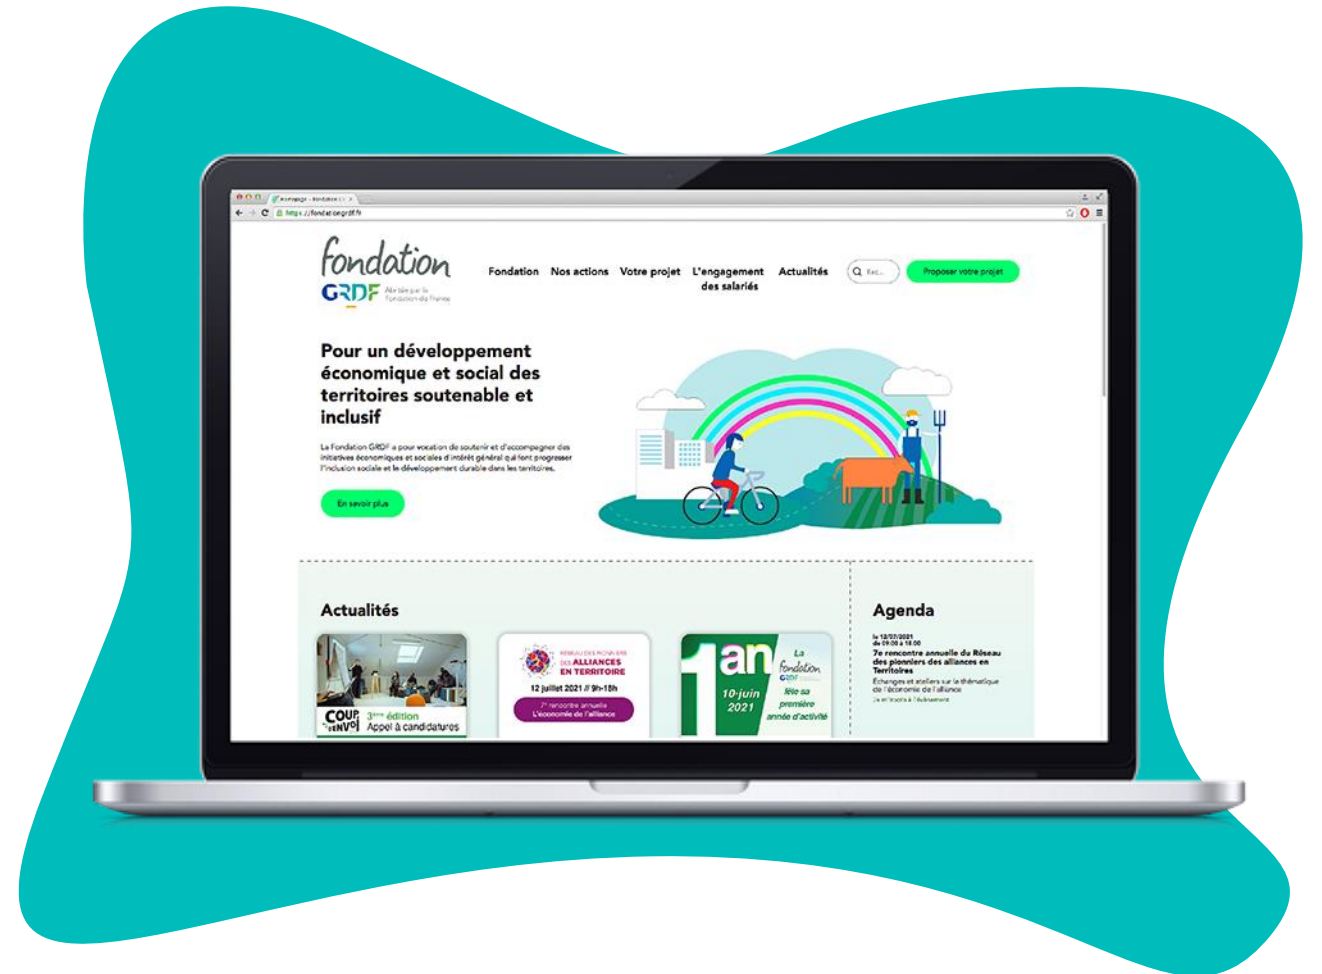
Homepage - Fondation GR

https://fondationgrdf.fr

fondation
GRDF
Abritée par la Fondation de France

Fondation Nos actions Votre projet L'engagement des salariés Actualités

Rec...

Proposer votre projet

Pour un développement économique et social des territoires soutenable et inclusif

La Fondation GRDF a pour vocation de soutenir et d'accompagner des initiatives économiques et sociales d'intérêt général qui font progresser l'inclusion sociale et le développement durable dans les territoires.

En savoir plus

Actualités

COUP D'ENVOI 3ème édition Appel à candidatures

RÉSEAU DES PIONNIERS DES ALLIANCES EN TERRITOIRE
12 juillet 2021 // 9h-18h
7e rencontre annuelle L'économie de l'alliance

1an
10 juin 2021
La fondation GRDF fête sa première année d'activité

Agenda

le 12/07/2021 de 09:00 à 18:00
7e rencontre annuelle du Réseau des pionniers des alliances en Territoires
Échanges et ateliers sur la thématique de l'économie de l'alliance
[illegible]